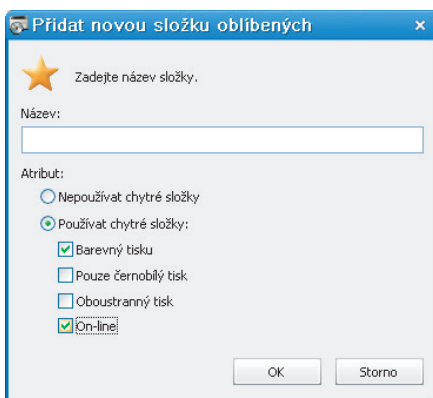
Přidat novou složku oblíbených ×

Zadejte název složky.

Název:

Atribut:

Nepoužívat chytré složky

Používat chytré složky:

Barevný tisku

Pouze černobílý tisk

Oboustranný tisk

On-line

OK

Storno